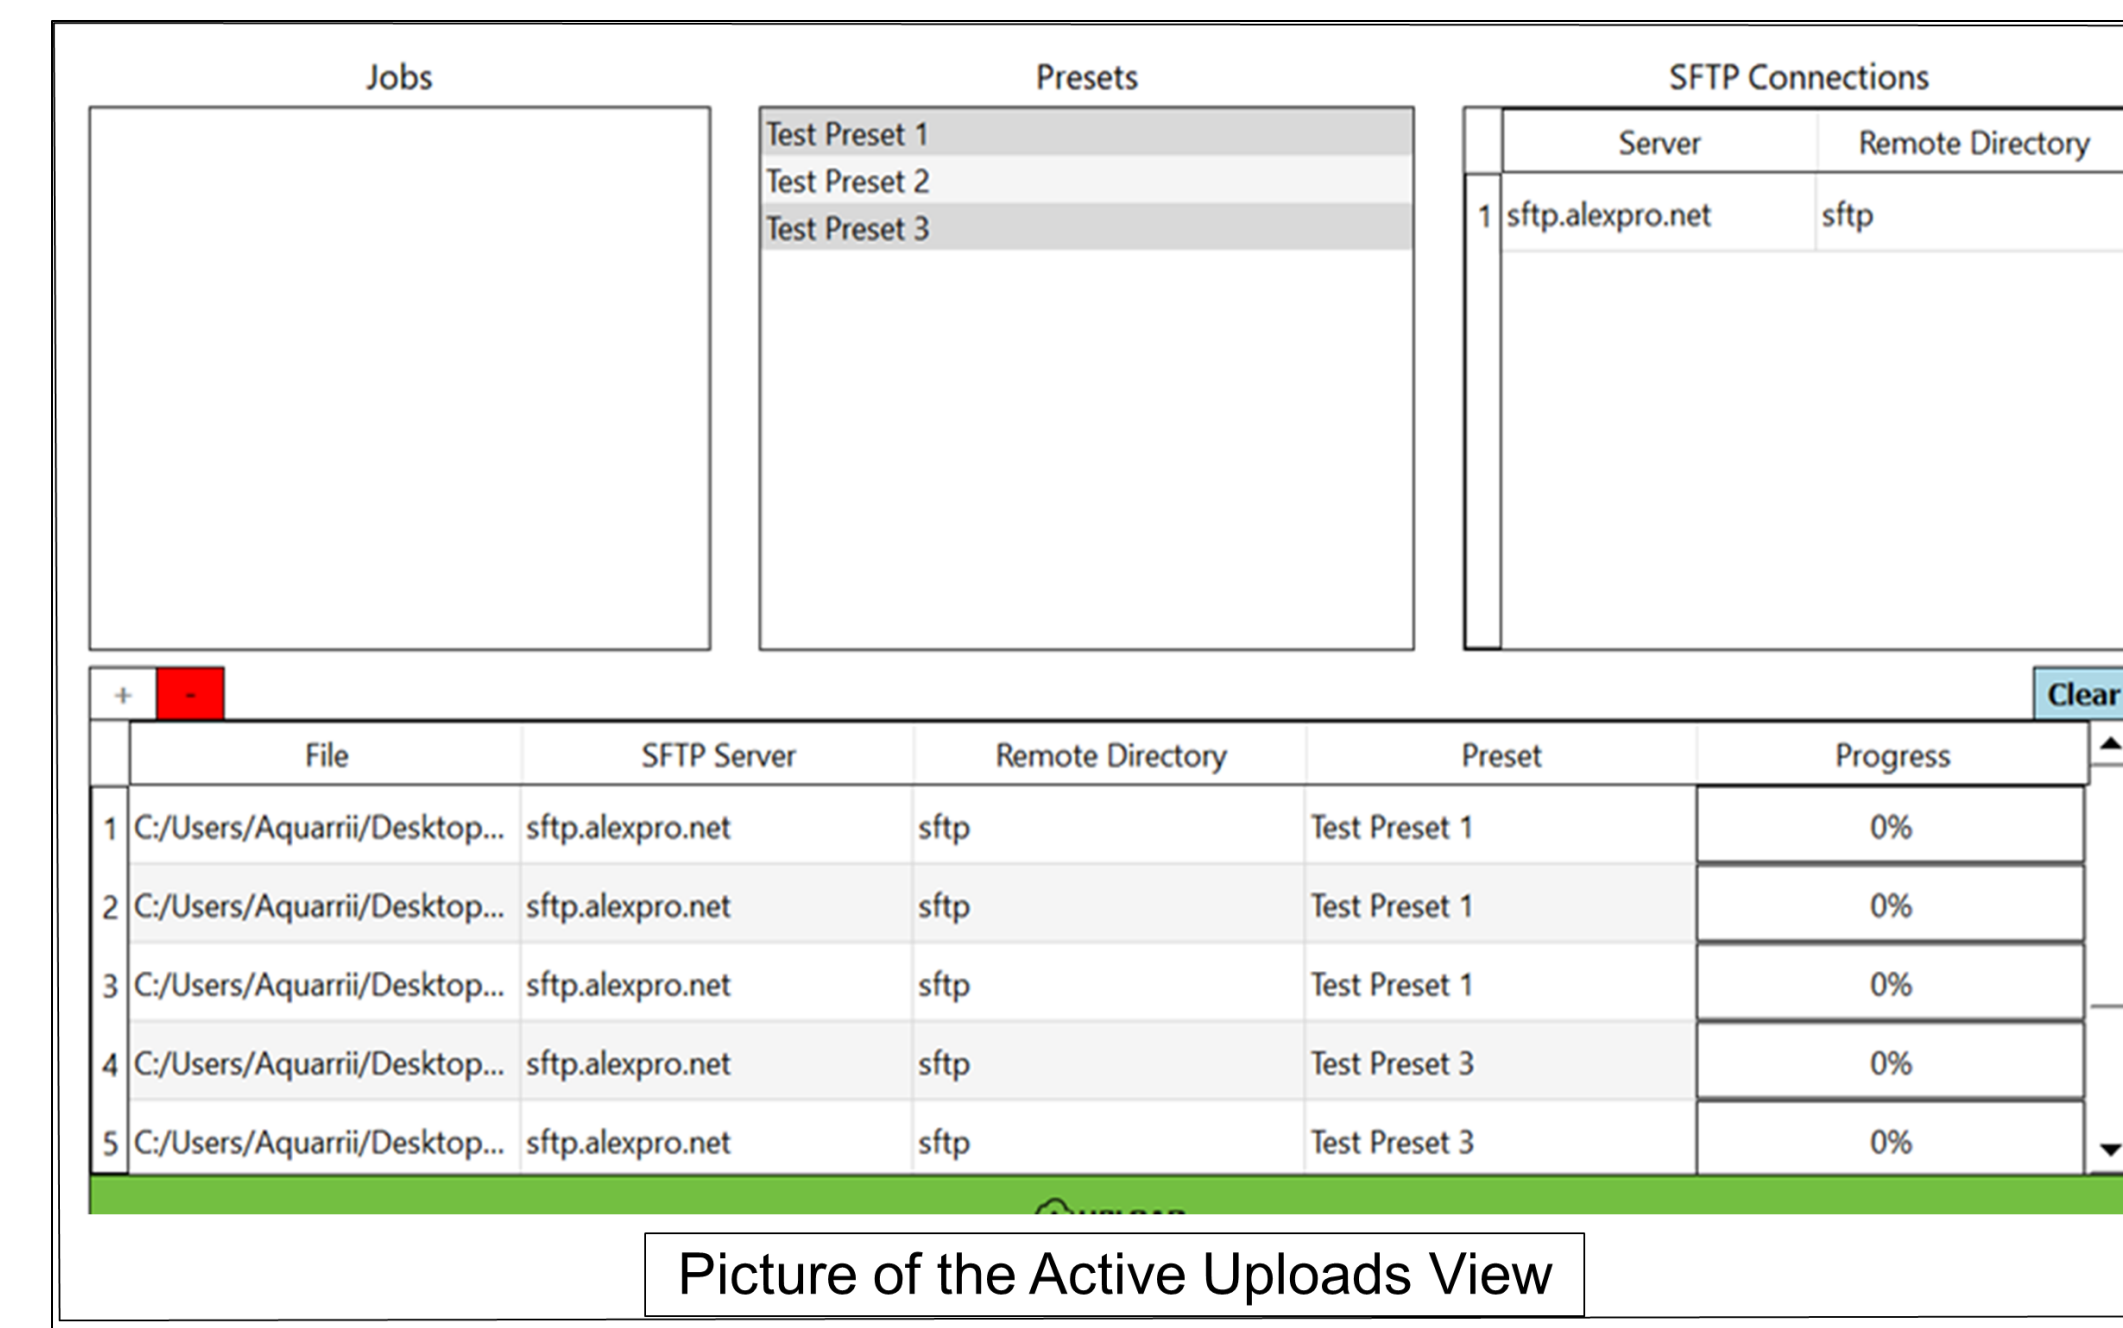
Jobs

Presets

Test Preset 1
Test Preset 2
Test Preset 3

SFTP Connections

| | Server | Remote Directory |
|---|---|---|
| 1 | sftp.alexpro.net | sftp |

+ -

Clear

| | File | SFTP Server | Remote Directory | Preset | Progress |
|---|---|---|---|---|---|
| 1 | C:/Users/Aquarrii/Desktop... | sftp.alexpro.net | sftp | Test Preset 1 | 0% |
| 2 | C:/Users/Aquarrii/Desktop... | sftp.alexpro.net | sftp | Test Preset 1 | 0% |
| 3 | C:/Users/Aquarrii/Desktop... | sftp.alexpro.net | sftp | Test Preset 1 | 0% |
| 4 | C:/Users/Aquarrii/Desktop... | sftp.alexpro.net | sftp | Test Preset 3 | 0% |
| 5 | C:/Users/Aquarrii/Desktop... | sftp.alexpro.net | sftp | Test Preset 3 | 0% |

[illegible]

Picture of the Active Uploads View